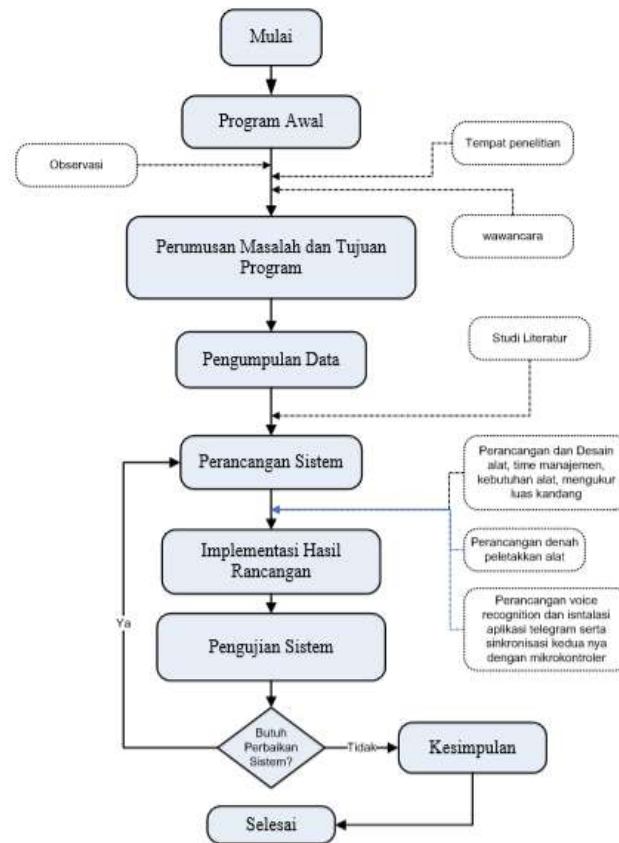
Mulai

Program Awal

Observasi

Tempat penelitian

wawancara

Perumusan Masalah dan Tujuan Program

Studi Literatur

Pengumpulan Data

Perancangan Sistem

Perancangan dan Desain alat, time manajemen, kebutuhan alat, mengukur luas kandang

Perancangan denah peletakkan alat

Perancangan voice recognition dan isntalasi aplikasi telegram serta sinkronisasi kedua nya dengan mikrokontroler

Implementasi Hasil Rancangan

Ya

Pengujian Sistem

Butuh Perbaikan Sistem?

Tidak

Kesimpulan

Selesai